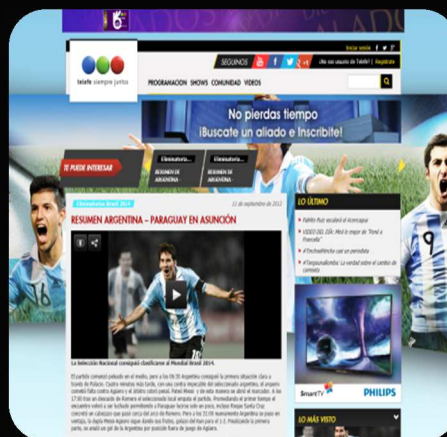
Iniciar sesión

telefe siempre junto

SEGUINOS

¿No sos usuario de Telefe? | Registrate

PROGRAMACION SHOWS COMUNIDAD VIDEOS

No pierdas tiempo
¡Buscate un aliado e Inscribite!

TE PUEDE INTERESAR

Eliminatoria...
RESUMEN DE ARGENTINA

Eliminatoria...
RESUMEN DE ARGENTINA

Eliminatorias Brasil 2014

11 de septiembre de 2013

RESUMEN ARGENTINA - PARAGUAY EN ASUNCIÓN

La Selección Nacional consiguió clasificarse al Mundial Brasil 2014.

LO ÚLTIMO

SmartTV

PHILIPS

LO MÁS VISTO